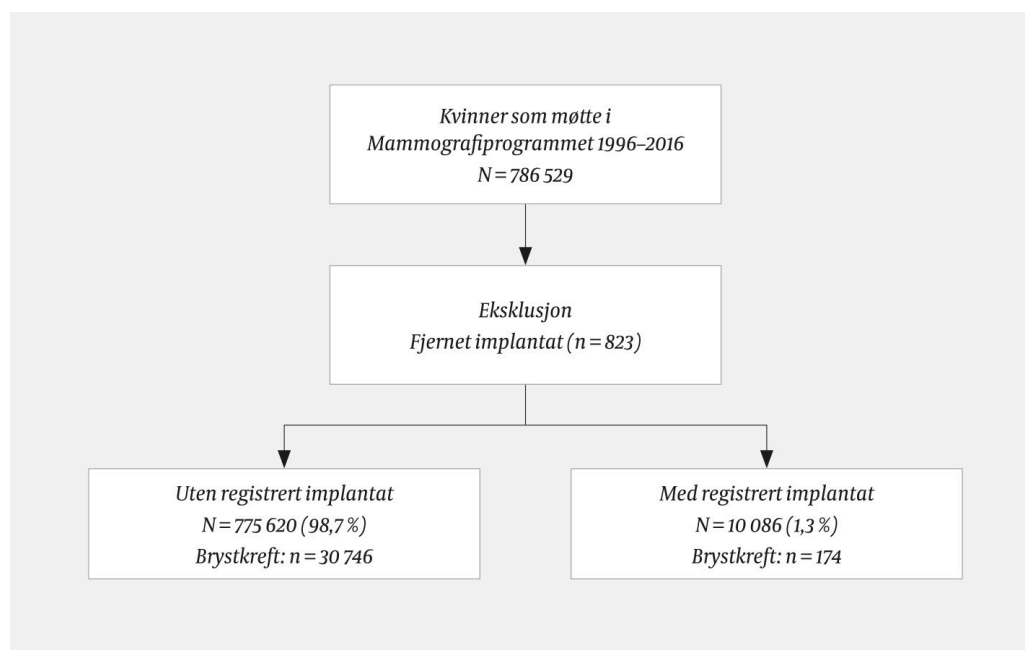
Kvinner som møtte i Mammografiprogrammet 1996–2016
N = 786 529

Eksklusjon
Fjernet implantat (n = 823)

Uten registrert implantat
N = 775 620 (98,7 %)
Brystkreft: n = 30 746

Med registrert implantat
N = 10 086 (1,3 %)
Brystkreft: n = 174